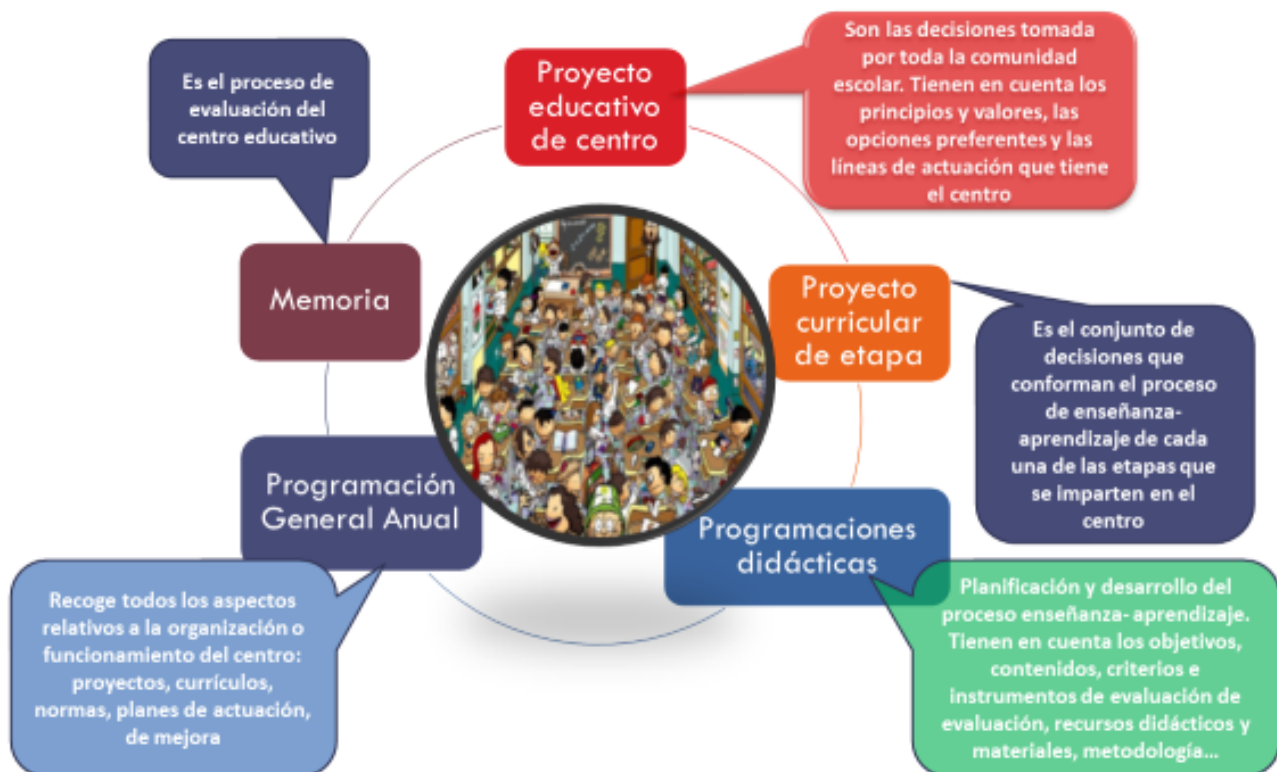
Es el proceso de evaluación del centro educativo

Proyecto educativo de centro

Son las decisiones tomada por toda la comunidad escolar. Tienen en cuenta los principios y valores, las opciones preferentes y las líneas de actuación que tiene el centro

Memoria

Proyecto curricular de etapa

Es el conjunto de decisiones que conforman el proceso de enseñanza-aprendizaje de cada una de las etapas que se imparten en el centro

Programación General Anual

Programaciones didácticas

Recoge todos los aspectos relativos a la organización o funcionamiento del centro: proyectos, currículos, normas, planes de actuación, de mejora

Planificación y desarrollo del proceso enseñanza- aprendizaje. Tienen en cuenta los objetivos, contenidos, criterios e instrumentos de evaluación de evaluación, recursos didácticos y materiales, metodología...